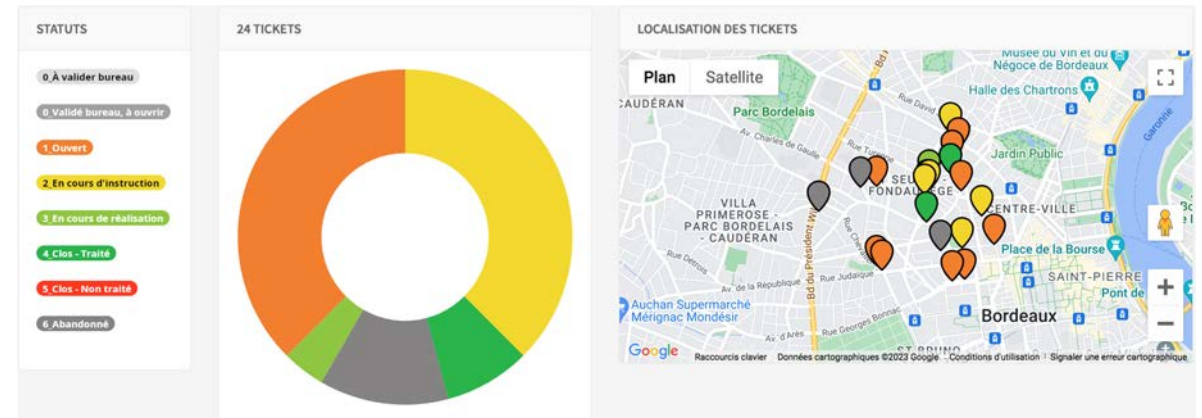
STATUTS

0_À valider bureau

0_Validé bureau, à ouvrir

1_Ouvert

2_En cours d'instruction

3_En cours de réalisation

4_Clos - Traité

5_Clos - Non traité

6_Abandonné

24 TICKETS

LOCALISATION DES TICKETS

Plan Satellite

CAUDÉRAN

Parc Bordelais

Av. Charles de Gaulle

Rue Turenne

Rue David

Musée du Vin et du Négoce de Bordeaux

Halle des Chartrons

Jardin Public

Garonne

SEL FONDAUGE

VILLA PRIMEROSE - PARC BORDELAIS - CAUDÉRAN

CENTRE-VILLE

Place de la Bourse

Rue Judaïque

Av. de la République

Bd du Président W

Rue Georges Bonnac

SAINT-PIERRE

Pont de

Auchan Supermarché Mérignac Mondésir

Bordeaux

ST BRUNO

Google

Raccourcis clavier Données cartographiques ©2023 Google Conditions d'utilisation Signaler une erreur cartographique